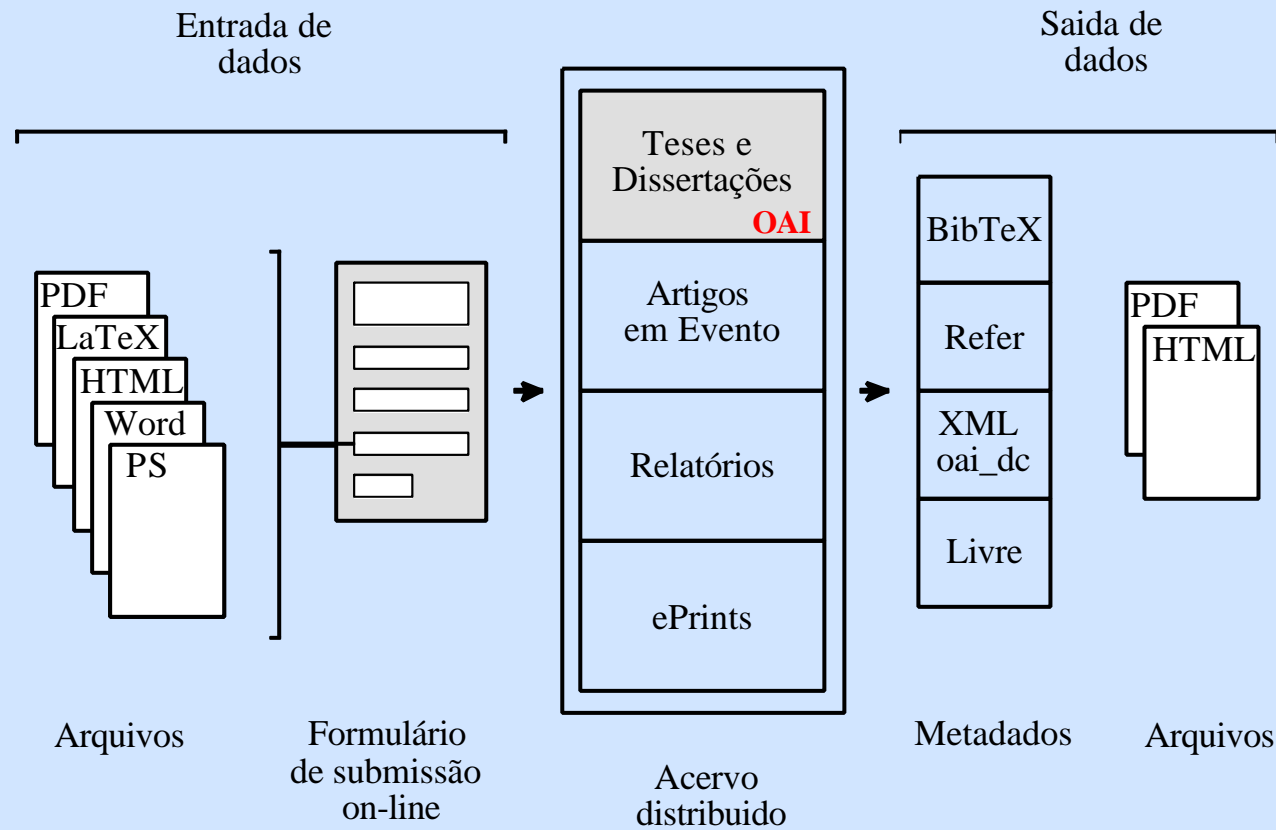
Entrada de dados

Saida de dados

PDF
LaTeX
HTML
Word
PS

Teses e Dissertações
OAI

Artigos em Evento

Relatórios

ePrints

BibTeX

Refer

XML oai_dc

Livre

PDF
HTML

Arquivos

Formulário de submissão on-line

Acervo distribuido

Metadados

Arquivos